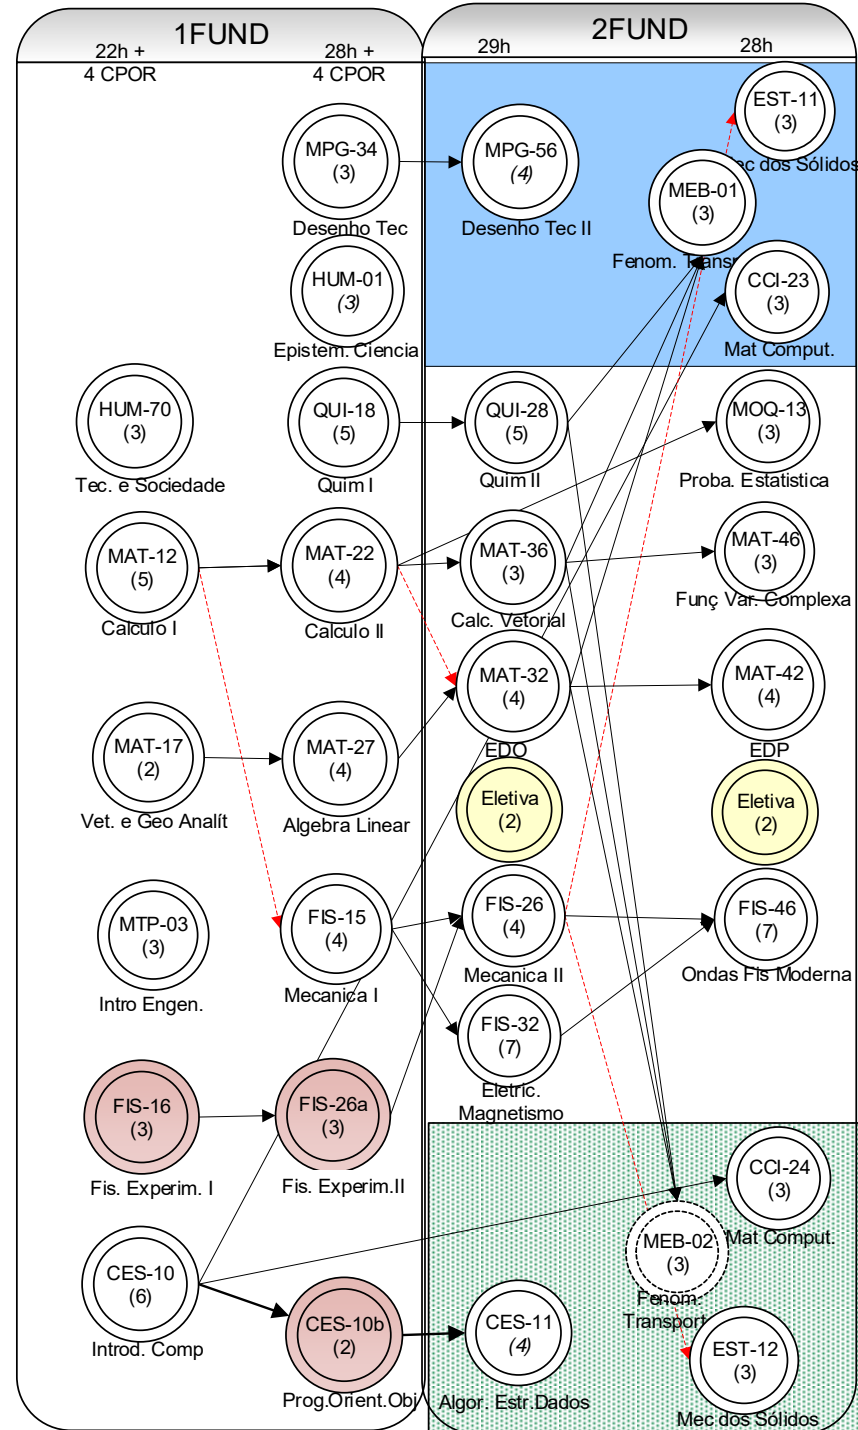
1FUND

22h + 4 CPOR

28h + 4 CPOR

2FUND

29h

28h

MPG-34 (3) Desenho Tec

MPG-56 (4) Desenho Tec II

EST-11 (3) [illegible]ec dos Sólidos

MEB-01 (3) Fenom. Transp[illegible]

CCI-23 (3) Mat Comput.

HUM-01 (3) Epistem. Ciencia

HUM-70 (3) Tec. e Sociedade

QUI-18 (5) Quim I

QUI-28 (5) Quim II

MOQ-13 (3) Proba. Estatistica

MAT-12 (5) Calculo I

MAT-22 (4) Calculo II

MAT-36 (3) Calc. Vetorial

MAT-46 (3) Funç Var. Complexa

MAT-32 (4) EDO

MAT-42 (4) EDP

MAT-17 (2) Vet. e Geo Analít

MAT-27 (4) Algebra Linear

Eletiva (2)

Eletiva (2)

MTP-03 (3) Intro Engen.

FIS-15 (4) Mecanica I

FIS-26 (4) Mecanica II

FIS-46 (7) Ondas Fis Moderna

FIS-32 (7) Eletric. Magnetismo

FIS-16 (3) Fis. Experim. I

FIS-26a (3) Fis. Experim.II

CCI-24 (3) Mat Comput.

MEB-02 (3) Fenom. Transport

CES-10 (6) Introd. Comp

CES-10b (2) Prog.Orient.Obj

CES-11 (4) Algor. Estr.Dados

EST-12 (3) Mec dos Sólidos